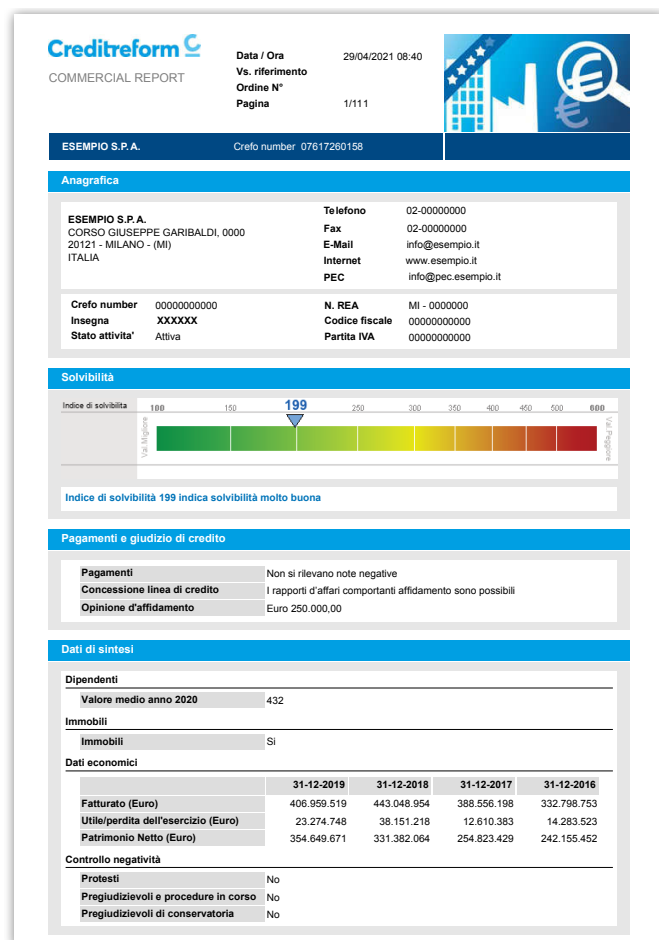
Creditreform
COMMERCIAL REPORT

Data / Ora 29/04/2021 08:40
Vs. riferimento
Ordine N°
Pagina 1/111

ESEMPIO S.P.A. Crefo number 07617260158

Anagrafica

ESEMPIO S.P.A.
CORSO GIUSEPPE GARIBALDI, 0000
20121 - MILANO - (MI)
ITALIA

| | |
|---|---|
| Telefono | 02-00000000 |
| Fax | 02-00000000 |
| E-Mail | info@esempio.it |
| Internet | www.esempio.it |
| PEC | info@pec.esempio.it |

| | | | |
|---|---|---|---|
| Crefo number | 00000000000 | N. REA | MI - 0000000 |
| Insegna | XXXXXX | Codice fiscale | 00000000000 |
| Stato attivita' | Attiva | Partita IVA | 00000000000 |

Solvibilità

Indice di solvibilità 100 150 199 250 300 350 400 450 500 600
Val. Migliore Val. Peggiore

Indice di solvibilità 199 indica solvibilità molto buona

Pagamenti e giudizio di credito

| | |
|---|---|
| Pagamenti | Non si rilevano note negative |
| Concessione linea di credito | I rapporti d'affari comportanti affidamento sono possibili |
| Opinione d'affidamento | Euro 250.000,00 |

Dati di sintesi

Dipendenti

| | |
|---|---|
| Valore medio anno 2020 | 432 |

Immobili

| | |
|---|---|
| Immobili | Si |

Dati economici

| | 31-12-2019 | 31-12-2018 | 31-12-2017 | 31-12-2016 |
|---|---|---|---|---|
| Fatturato (Euro) | 406.959.519 | 443.048.954 | 388.556.198 | 332.798.753 |
| Utile/perdita dell'esercizio (Euro) | 23.274.748 | 38.151.218 | 12.610.383 | 14.283.523 |
| Patrimonio Netto (Euro) | 354.649.671 | 331.382.064 | 254.823.429 | 242.155.452 |

Controllo negatività

| | |
|---|---|
| Protesti | No |
| Pregiudizievoli e procedure in corso | No |
| Pregiudizievoli di conservatoria | No |